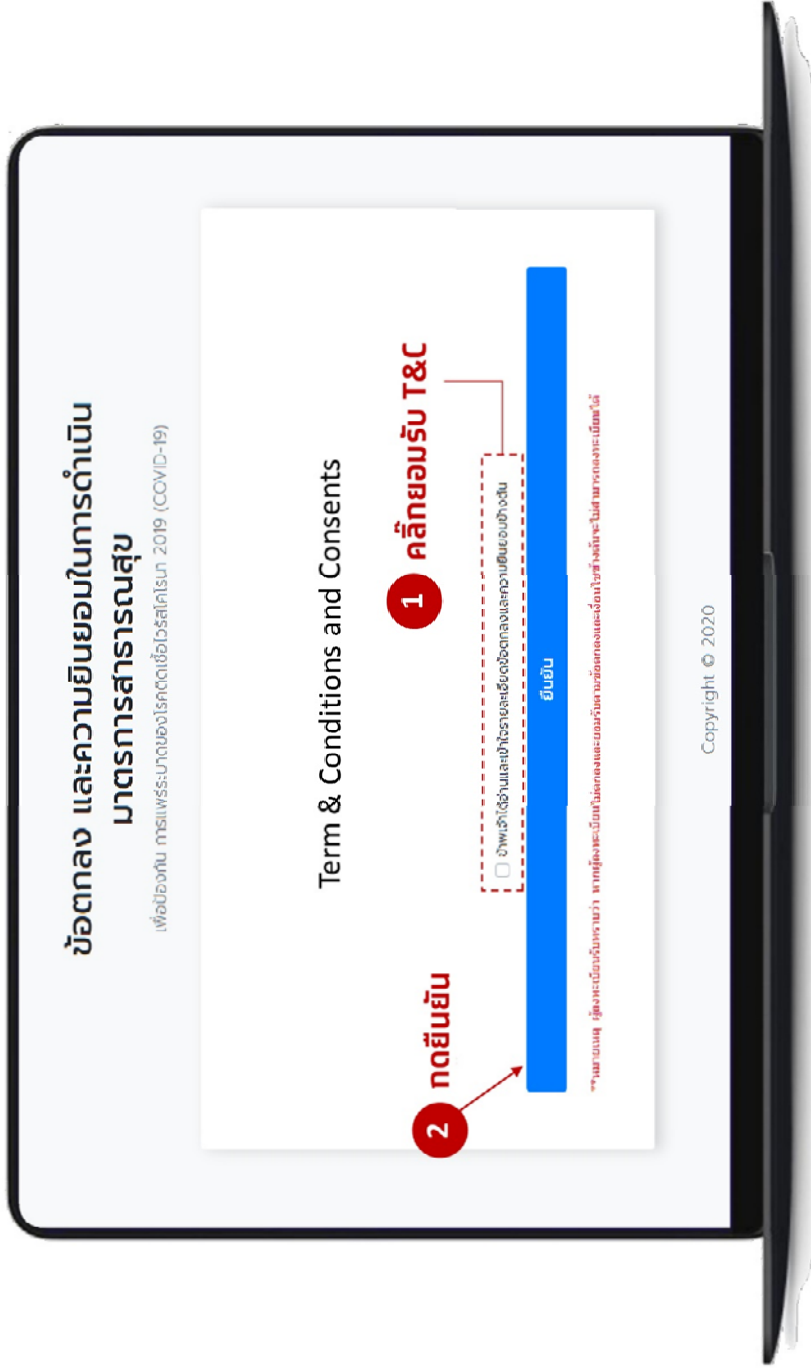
ข้อตกลง และความยินยอมในการดำเนินมาตรการสาธารณสุข

เพื่อป้องกัน การแพร่ระบาดของโรคติดเชื้อไวรัสโคโรนา 2019 (COVID-19)

Term & Conditions and Consents

1 คลิ๊กยอมรับ T&C

ข้าพเจ้าได้อ่านและเข้าใจรายละเอียดข้อตกลงและความยินยอมข้างต้น

2 กดยืนยัน

ยืนยัน

**หมายเหตุ ผู้ลงทะเบียนรับทราบว่า หากผู้ลงทะเบียนไม่ตกลงและยอมรับตามข้อตกลงและเงื่อนไขข้างต้นจะไม่สามารถลงทะเบียนได้

Copyright © 2020